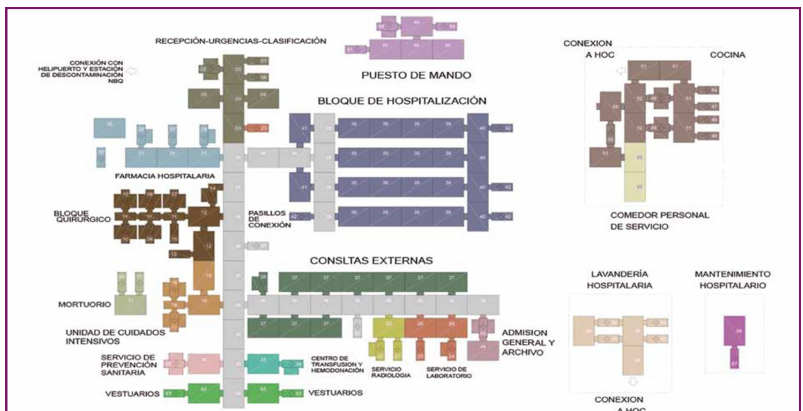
RECEPCIÓN-URGENCIAS-CLASIFICACIÓN

CONEXIÓN CON HELIPUERTO Y ESTACIÓN DE DESCONTAMINACIÓN NBQ

PUESTO DE MANDO

BLOQUE DE HOSPITALIZACIÓN

CONEXION A HOC

COCINA

FARMACIA HOSPITALARIA

BLOQUE QUIRURGICO

PASILLOS DE CONEXIÓN

COMEDOR PERSONAL DE SERVICIO

CONSLTAS EXTERNAS

LAVANDERÍA HOSPITALARIA

MANTENIMIENTO HOSPITALARIO

MORTUORIO

UNIDAD DE CUIDADOS INTENSIVOS

ADMISION GENERAL Y ARCHIVO

SERVICIO DE PREVENCIÓN SANITARIA

CENTRO DE TRANSFUSION Y HEMODONACIÓN

SERVICIO RADIOLOGIA

SERVICIO DE LABORATORIO

VESTUARIOS

VESTUARIOS

CONEXION A HOC